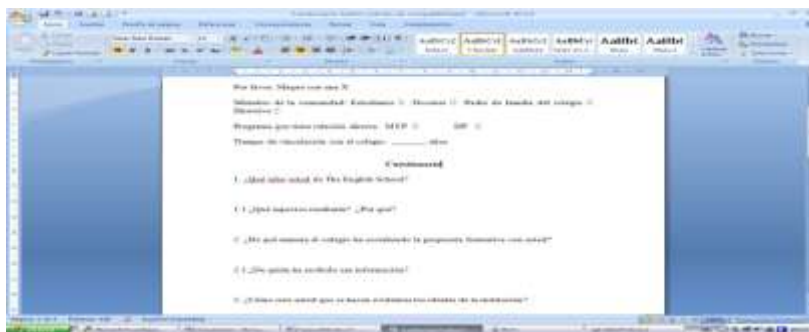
Por favor. Marque con una X

Miembro de la comunidad: Estudiante □ Docente □ Padre de familia del colegio □ Directivo □

Programa por cual relación: discreta MYP □ DP □

Tiempo de vinculación con el colegio: _______ años

Cuestionario

1. ¿Qué sabe usted de The English School?

1.1 ¿Qué aspectos conducen? ¿Por qué?

2. ¿De qué manera el colegio les ha socializado la propuesta formativa con usted?

2.1 ¿De quién ha recibido esa información?

3. ¿Cómo cree usted que se hacen evidentes los ideales de la institución?

AaBbCcDc AaBbCcDc AaBbCc AaBbCc AaBbC AaBbC